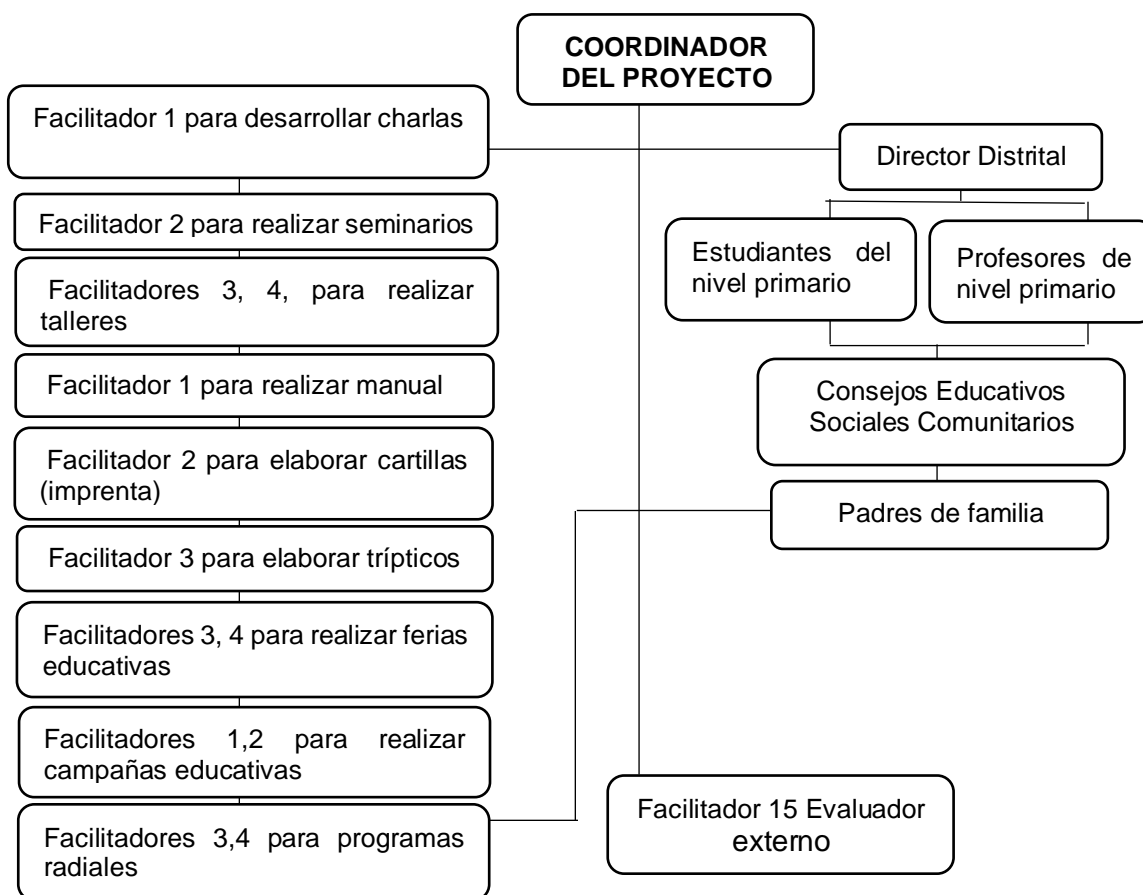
COORDINADOR DEL PROYECTO

Facilitador 1 para desarrollar charlas

Facilitador 2 para realizar seminarios

Facilitadores 3, 4, para realizar talleres

Facilitador 1 para realizar manual

Facilitador 2 para elaborar cartillas (imprenta)

Facilitador 3 para elaborar trípticos

Facilitadores 3, 4 para realizar ferias educativas

Facilitadores 1,2 para realizar campañas educativas

Facilitadores 3,4 para programas radiales

Director Distrital

Estudiantes del nivel primario

Profesores de nivel primario

Consejos Educativos Sociales Comunitarios

Padres de familia

Facilitador 15 Evaluador externo